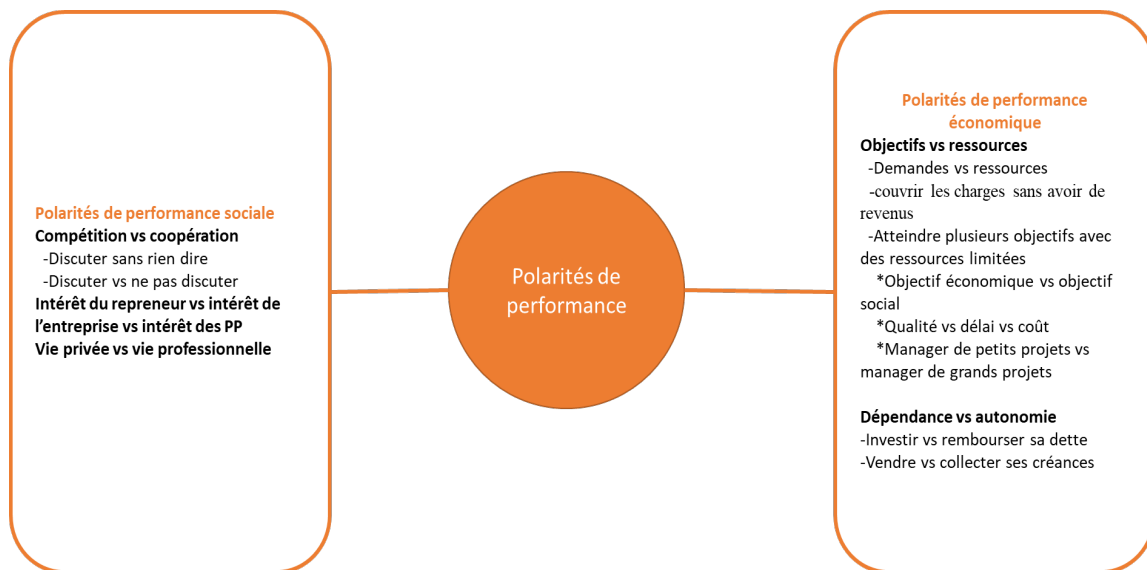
Polarités de performance sociale
Compétition vs coopération
-Discuter sans rien dire
-Discuter vs ne pas discuter
Intérêt du repreneur vs intérêt de l'entreprise vs intérêt des PP
Vie privée vs vie professionnelle

Polarités de performance

Polarités de performance économique
Objectifs vs ressources
-Demandes vs ressources
-couvrir les charges sans avoir de revenus
-Atteindre plusieurs objectifs avec des ressources limitées
*Objectif économique vs objectif social
*Qualité vs délai vs coût
*Manager de petits projets vs manager de grands projets

Dépendance vs autonomie
-Investir vs rembourser sa dette
-Vendre vs collecter ses créances